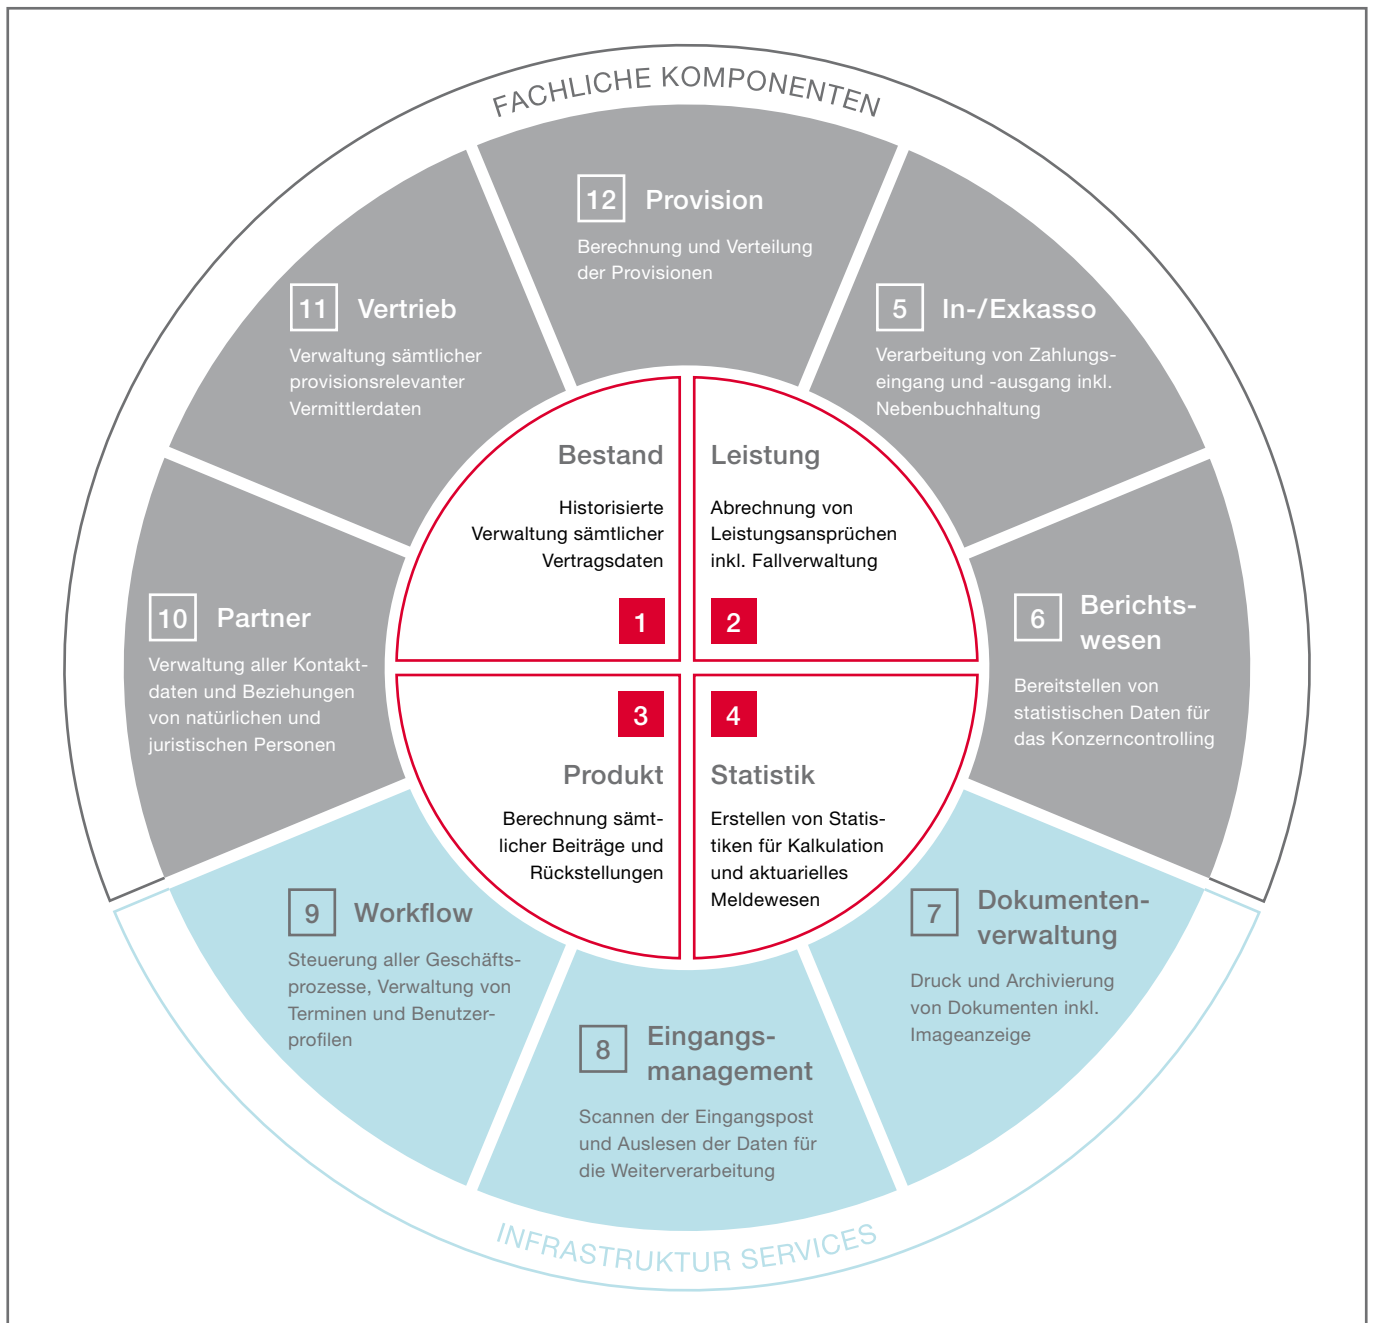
FACHLICHE KOMPONENTEN

12 Provision
Berechnung und Verteilung der Provisionen

11 Vertrieb
Verwaltung sämtlicher provisionsrelevanter Vermittlerdaten

5 In-/Exkasso
Verarbeitung von Zahlungseingang und -ausgang inkl. Nebenbuchhaltung

Bestand
Historisierte Verwaltung sämtlicher Vertragsdaten
1

Leistung
Abrechnung von Leistungsansprüchen inkl. Fallverwaltung
2

10 Partner
Verwaltung aller Kontaktdaten und Beziehungen von natürlichen und juristischen Personen

6 Berichtswesen
Bereitstellen von statistischen Daten für das Konzerncontrolling

3
Produkt
Berechnung sämtlicher Beiträge und Rückstellungen

4
Statistik
Erstellen von Statistiken für Kalkulation und aktuarielles Meldewesen

9 Workflow
Steuerung aller Geschäftsprozesse, Verwaltung von Terminen und Benutzerprofilen

7 Dokumentenverwaltung
Druck und Archivierung von Dokumenten inkl. Imageanzeige

8 Eingangsmanagement
Scannen der Eingangspost und Auslesen der Daten für die Weiterverarbeitung

INFRASTRUKTUR SERVICES